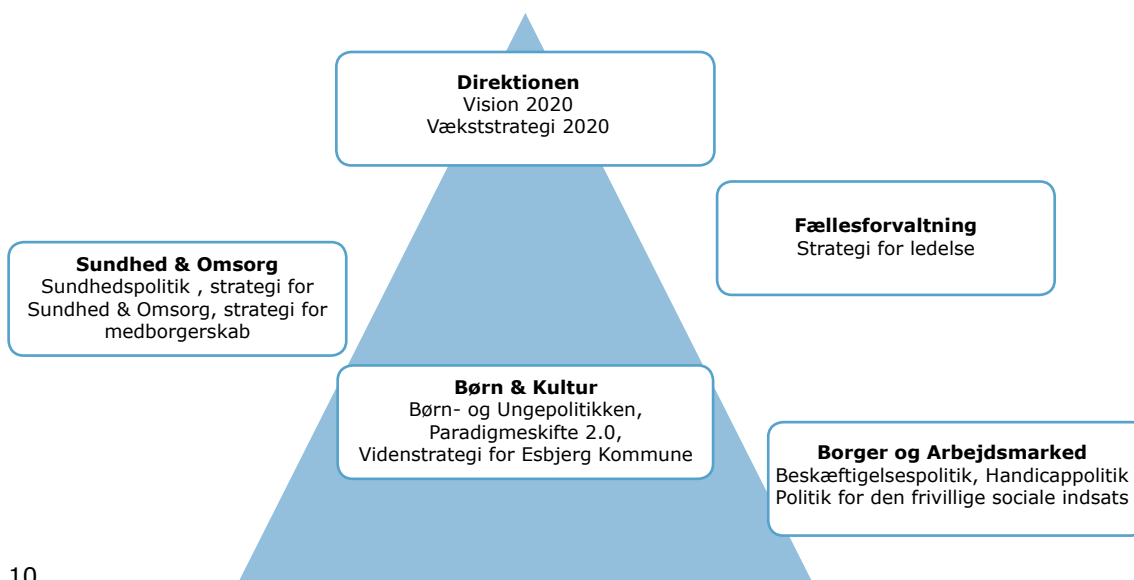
Direktionen
Vision 2020
Vækststrategi 2020

Fællesforvaltning
Strategi for ledelse

Sundhed & Omsorg
Sundhedspolitik , strategi for Sundhed & Omsorg, strategi for medborgerskab

Børn & Kultur
Børn- og Ungepolitikken, Paradigmeskifte 2.0, Videnstrategi for Esbjerg Kommune

Borger og Arbejdsmarked
Beskæftigelsespolitik, Handicappolitik
Politik for den frivillige sociale indsats

10